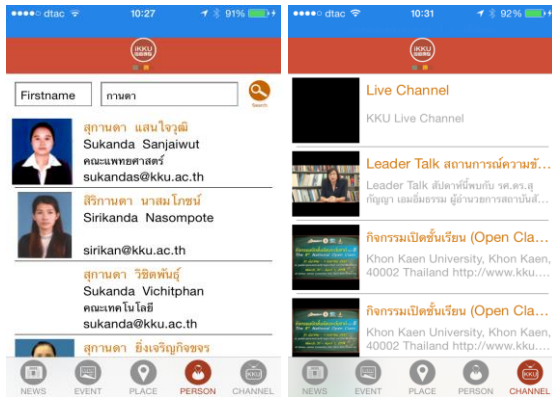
●●●●○ dtac 10:27 91%

IKKU

Firstname

กานดา

Search

สุกานดา แสนใจวุฒิ
Sukanda Sanjaiwut
คณะแพทยศาสตร์
sukandas@kku.ac.th

สิริกานดา นาสมโภชน์
Sirikanda Nasompote
sirikan@kku.ac.th

สุกานดา วิชิตพันธุ์
Sukanda Vichitphan
คณะเทคโนโลยี
sukanda@kku.ac.th

สุกานดา ยิ่งเจริญกิจขจร

NEWS EVENT PLACE PERSON CHANNEL

●●●●○ dtac 10:31 92%

IKKU

Live Channel
KKU Live Channel

Leader Talk สถานการณ์ความชั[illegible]
Leader Talk สัปดาห์นี้พบกับ รศ.ดร.สุ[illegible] กัญญา เอมอิ่มธรรม ผู้อำนวยการสถาบัน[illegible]

กิจกรรมเปิดชั้นเรียน (Open Cla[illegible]
Khon Kaen University, Khon Kaen, 40002 Thailand http://www.kku.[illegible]

กิจกรรมเปิดชั้นเรียน (Open Cla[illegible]
Khon Kaen University, Khon Kaen, 40002 Thailand http://www.kku.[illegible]

NEWS EVENT PLACE PERSON CHANNEL